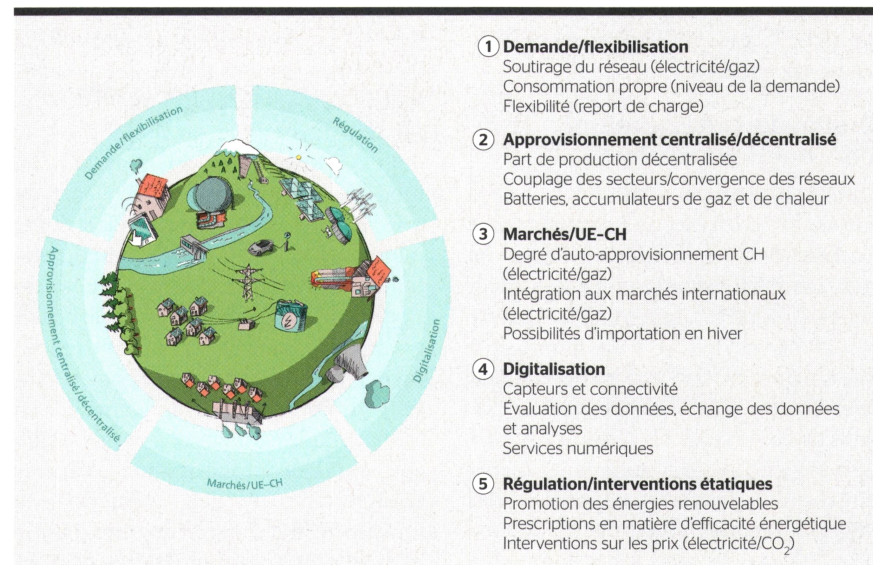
Demande/flexibilisation

Régulation

Approvisionnement centralisé/décentralisé

Digitalisation

Marchés/UE-CH

1 Demande/flexibilisation
Soutirage du réseau (électricité/gaz)
Consommation propre (niveau de la demande)
Flexibilité (report de charge)

2 Approvisionnement centralisé/décentralisé
Part de production décentralisée
Couplage des secteurs/convergence des réseaux
Batteries, accumulateurs de gaz et de chaleur

3 Marchés/UE-CH
Degré d'auto-approvisionnement CH (électricité/gaz)
Intégration aux marchés internationaux (électricité/gaz)
Possibilités d'importation en hiver

4 Digitalisation
Capteurs et connectivité
Évaluation des données, échange des données et analyses
Services numériques

5 Régulation/interventions étatiques
Promotion des énergies renouvelables
Prescriptions en matière d'efficacité énergétique
Interventions sur les prix (électricité/$CO_2$)